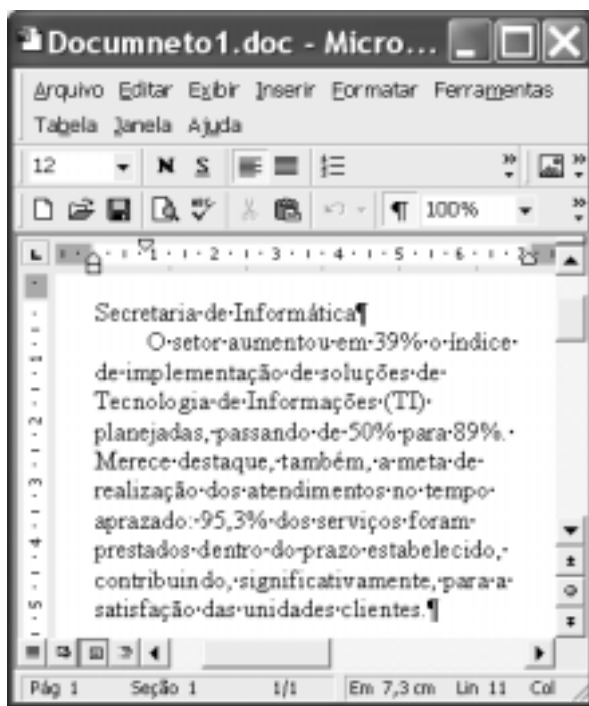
Documneto1.doc - Micro...

Arquivo Editar Exibir Inserir Formatar Ferramentas Tabela Janela Ajuda

12 N S

100%

Secretaria·de·Informática¶

O·setor·aumentou·em·39%·o·índice·de·implementação·de·soluções·de·Tecnologia·de·Informações·(TI)·planejadas,·passando·de·50%·para·89%.·Merece·destaque,·também,·a·meta·de·realização·dos·atendimentos·no·tempo·aprazado:·95,3%·dos·serviços·foram·prestados·dentro·do·prazo·estabelecido,·contribuindo,·significativamente,·para·a·satisfação·das·unidades·clientes.¶

Pág 1 Seção 1 1/1 Em 7,3 cm Lin 11 Col